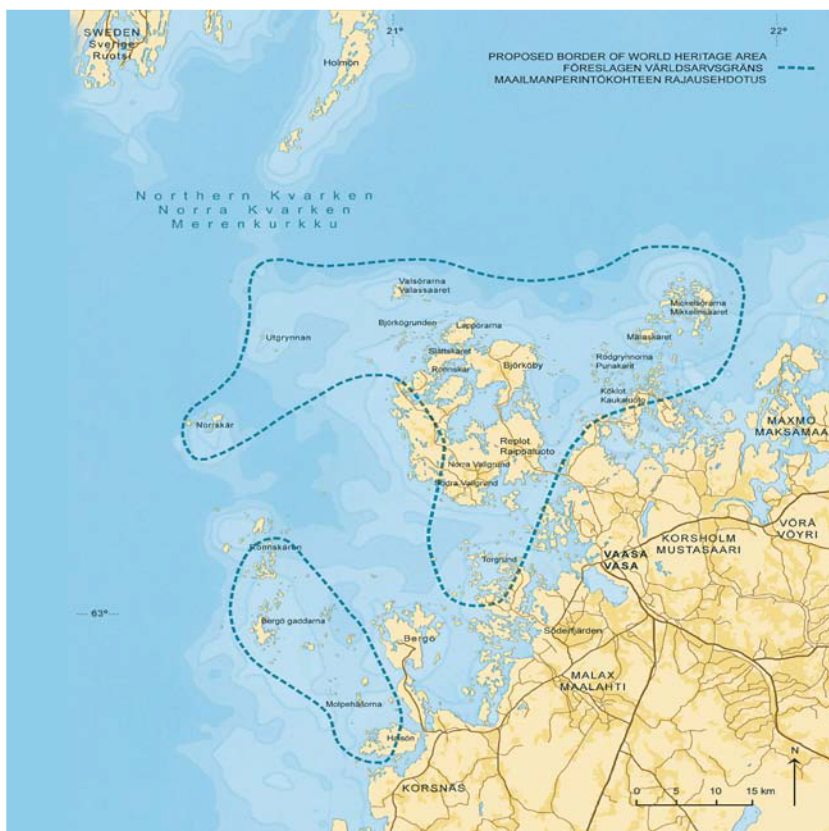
SWEDEN
Sverige
Ruotsi

21°

22°

Holmön

PROPOSED BORDER OF WORLD HERITAGE AREA
FÖRESLAGEN VÄRLDSARVSGRÄNS
MAAILMANPERINTÖKOHTEEN RAJAUSEHDOTUS

Northern Kvarken
Norra Kvarken
Merenkurkku

Valsörarna
Valassaaret

Björkögrunden

Lapporarna

Mickelsörarna
Mikkelinsaaret

Utgrynnan

Molpeskaret

Mälaskäret

Rödgrynnorna
Punakarit

Björköby

Rönnskär

Köklot
Kaukaluoto

Norrskär

MAXMO
MAKSAMAA

Replot
Raippaluoto

Norra Vallgrund

Södra Vallgrund

VÖRÅ
VÖYRI

Rönnskären

Torgrund

VAASA
VASA

KORSHOLM
MUSTASAARI

63°

Bergö gaddarna

Bergö

Söderfjärden

MALAX
MAALAHTI

Molpehällorna

Halsön

KORSNÄS

0 5 10 15 km

N